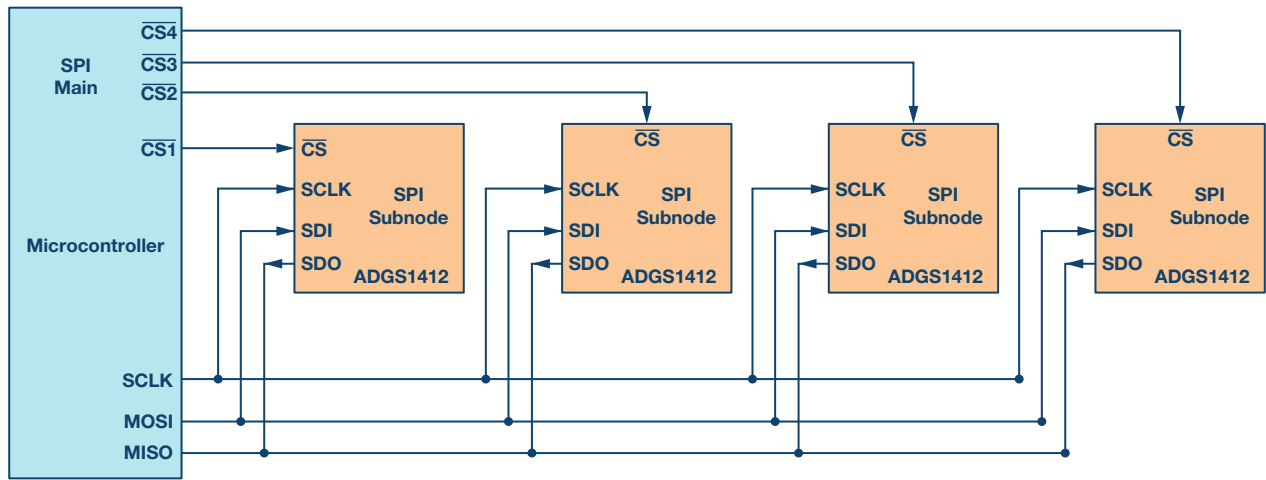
SPI
Main

$\overline{CS4}$
$\overline{CS3}$
$\overline{CS2}$
$\overline{CS1}$

Microcontroller

SCLK
MOSI
MISO

$\overline{CS}$
SCLK
SDI
SDO
SPI
Subnode
ADGS1412

$\overline{CS}$
SCLK
SDI
SDO
SPI
Subnode
ADGS1412

$\overline{CS}$
SCLK
SDI
SDO
SPI
Subnode
ADGS1412

$\overline{CS}$
SCLK
SDI
SDO
SPI
Subnode
ADGS1412